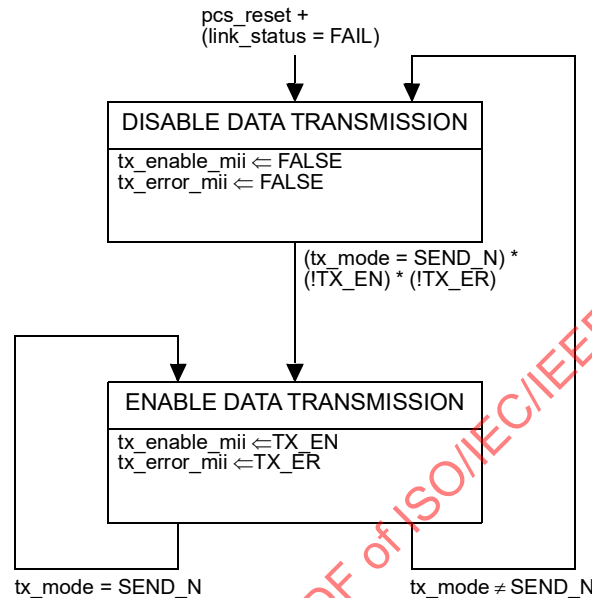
pcs_reset +
(link_status = FAIL)

DISABLE DATA TRANSMISSION

tx_enable_mii $\Leftarrow$ FALSE
tx_error_mii $\Leftarrow$ FALSE

(tx_mode = SEND_N) *
(!TX_EN) * (!TX_ER)

ENABLE DATA TRANSMISSION

tx_enable_mii $\Leftarrow$TX_EN
tx_error_mii $\Leftarrow$TX_ER

tx_mode = SEND_N

tx_mode $\neq$ SEND_N

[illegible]DF of ISO/IEC/IEE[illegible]